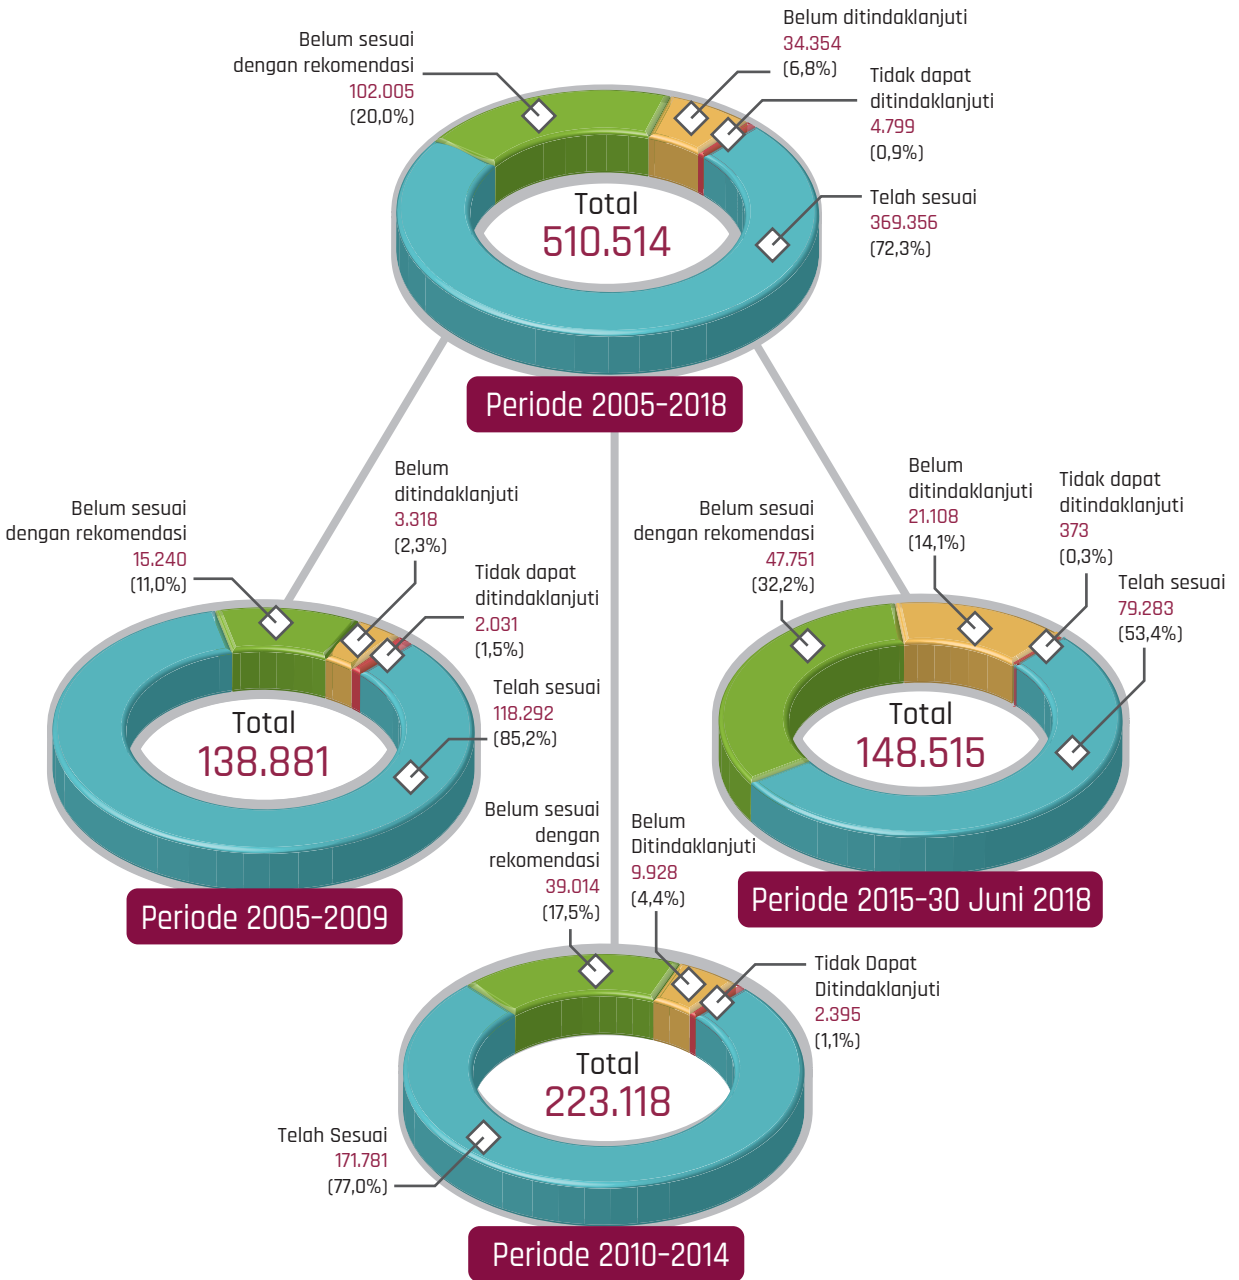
Belum sesuai dengan rekomendasi
102.005
(20,0%)

Belum ditindaklanjuti
34.354
(6,8%)

Tidak dapat ditindaklanjuti
4.799
(0,9%)

Telah sesuai
369.356
(72,3%)

Total
510.514

Periode 2005-2018

Belum sesuai dengan rekomendasi
15.240
(11,0%)

Belum ditindaklanjuti
3.318
(2,3%)

Tidak dapat ditindaklanjuti
2.031
(1,5%)

Telah sesuai
118.292
(85,2%)

Total
138.881

Periode 2005-2009

Belum sesuai dengan rekomendasi
47.751
(32,2%)

Belum ditindaklanjuti
21.108
(14,1%)

Tidak dapat ditindaklanjuti
373
(0,3%)

Telah sesuai
79.283
(53,4%)

Total
148.515

Periode 2015-30 Juni 2018

Belum sesuai dengan rekomendasi
39.014
(17,5%)

Belum Ditindaklanjuti
9.928
(4,4%)

Tidak Dapat Ditindaklanjuti
2.395
(1,1%)

Telah Sesuai
171.781
(77,0%)

Total
223.118

Periode 2010-2014